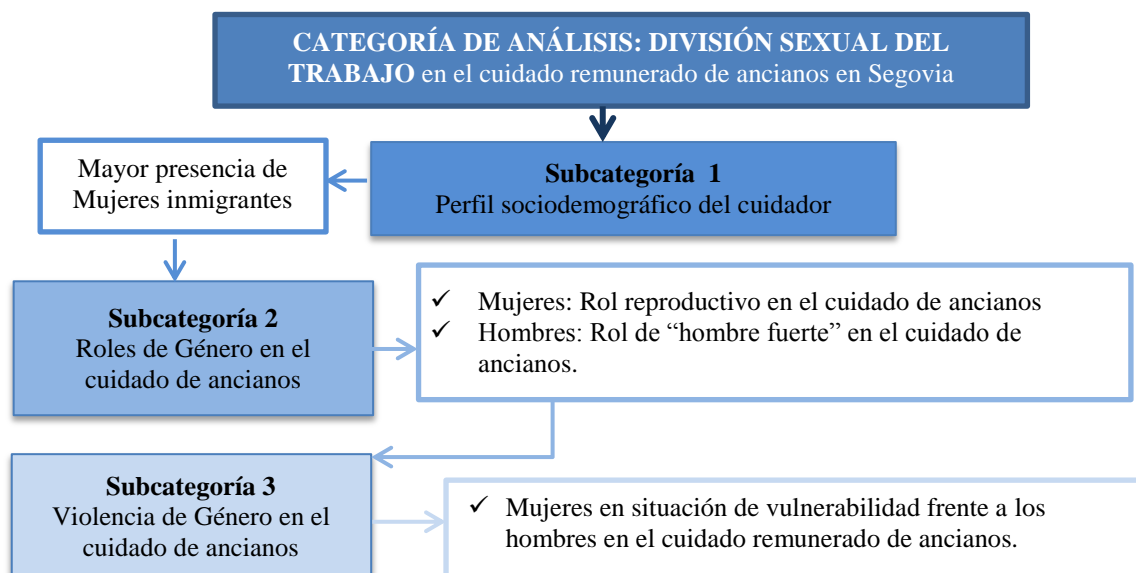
**CATEGORÍA DE ANÁLISIS: DIVISIÓN SEXUAL DEL TRABAJO** en el cuidado remunerado de ancianos en Segovia

**Subcategoría 1**
Perfil sociodemográfico del cuidador

Mayor presencia de Mujeres inmigrantes

**Subcategoría 2**
Roles de Género en el cuidado de ancianos

✓ Mujeres: Rol reproductivo en el cuidado de ancianos
✓ Hombres: Rol de “hombre fuerte” en el cuidado de ancianos.

**Subcategoría 3**
Violencia de Género en el cuidado de ancianos

✓ Mujeres en situación de vulnerabilidad frente a los hombres en el cuidado remunerado de ancianos.